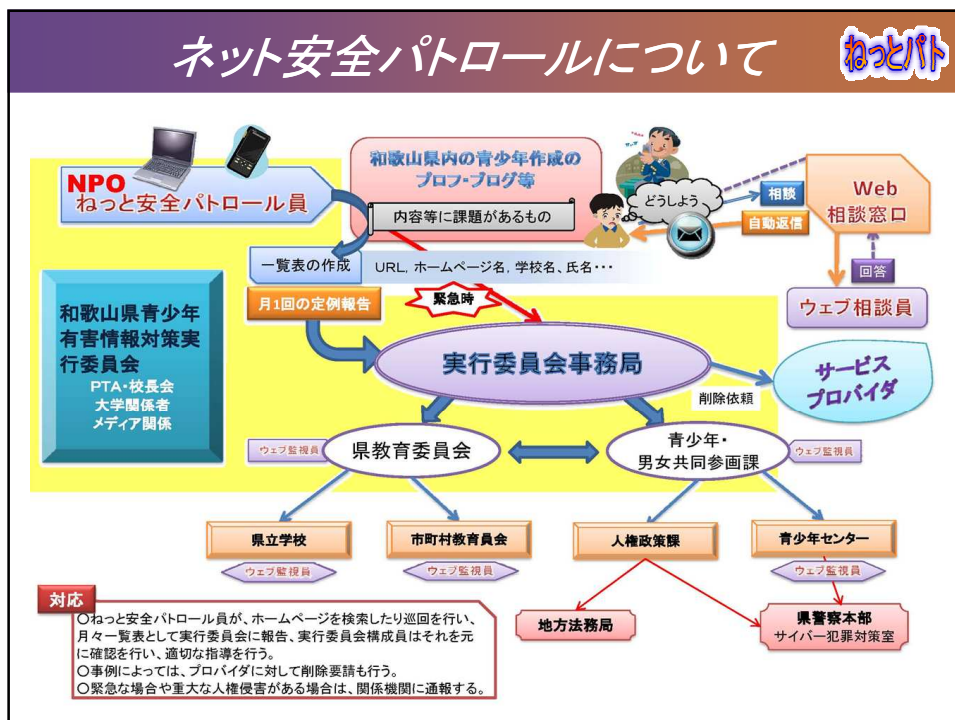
ネット安全パトロールについて

ねっとパト

NPO
ねっと安全パトロール員

和歌山県内の青少年作成の
プロフ・ブログ等

内容等に課題があるもの

どうしよう

相談

自動返信

Web
相談窓口

回答

ウェブ相談員

一覧表の作成　URL, ホームページ名, 学校名、氏名・・・

月1回の定例報告

緊急時

和歌山県青少年有害情報対策実行委員会
PTA・校長会
大学関係者
メディア関係

実行委員会事務局

サービスプロバイダ

削除依頼

ウェブ監視員

県教育委員会

青少年・
男女共同参画課

ウェブ監視員

県立学校

市町村教育員会

人権政策課

青少年センター

ウェブ監視員

ウェブ監視員

ウェブ監視員

対応
○ねっと安全パトロール員が、ホームページを検索したり巡回を行い、月々一覧表として実行委員会に報告、実行委員会構成員はそれを元に確認を行い、適切な指導を行う。
○事例によっては、プロバイダに対して削除要請も行う。
○緊急な場合や重大な人権侵害がある場合は、関係機関に通報する。

地方法務局

県警察本部
サイバー犯罪対策室